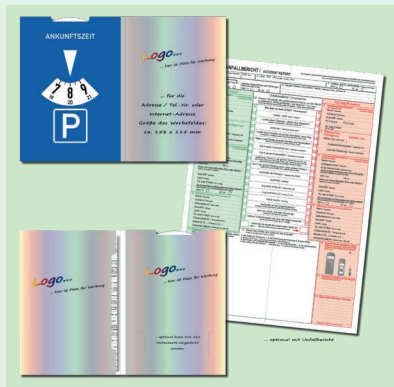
ANKUNFTSZEIT

7 8 9
20

P

Logo...
... hier ist Platz für Werbung

... für die
Adresse / Tel.-Nr. oder
Internet-Adresse
Größe des Werbefeldes:
ca. 108 x 110 mm

UNFALLBERICHT / ACCIDENT REPORT

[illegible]

Logo...
... hier ist Platz für Werbung

Logo...
... hier ist Platz für Werbung

... optional kann hier eine Bankverbindung angegeben werden

... optional mit Unfallbericht